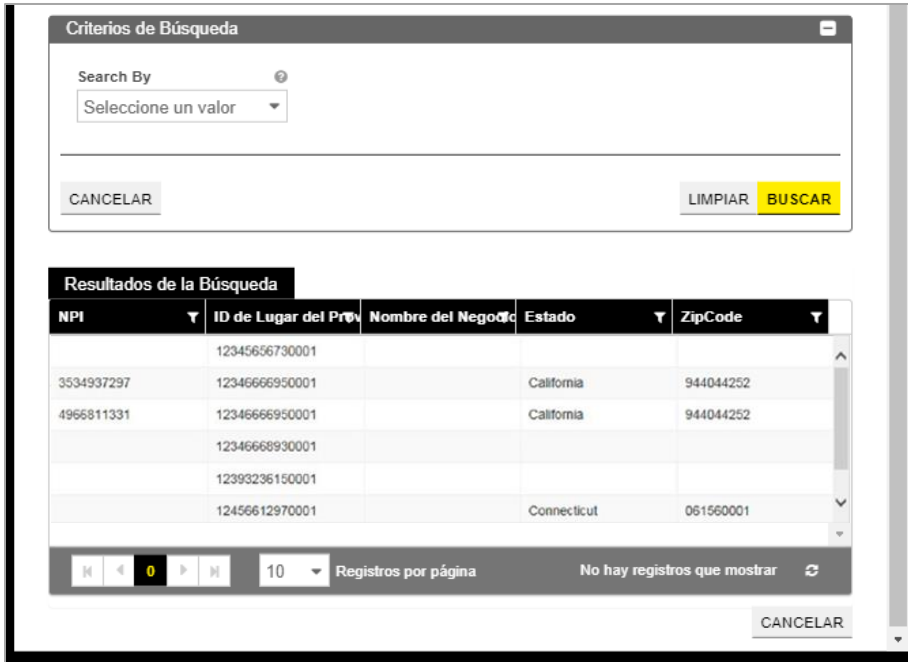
Criterios de Búsqueda

Search By

Seleccione un valor

CANCELAR

LIMPIAR BUSCAR

Resultados de la Búsqueda

| NPI | ID de Lugar del Pr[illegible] | Nombre del Negoc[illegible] | Estado | ZipCode |
|---|---|---|---|---|
| | 12345656730001 | | | |
| 3534937297 | 12346666950001 | | California | 944044252 |
| 4966811331 | 12346666950001 | | California | 944044252 |
| | 12346668930001 | | | |
| | 12393236150001 | | | |
| | 12456612970001 | | Connecticut | 061560001 |

0

10

Registros por página

No hay registros que mostrar

CANCELAR